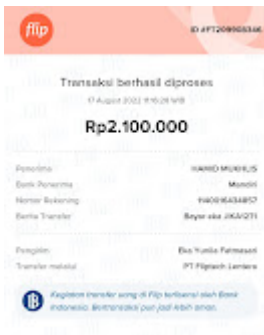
flip

ID #FT209905514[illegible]

Transaksi berhasil diproses

17 August 2022 11:10:29 WIB

Rp2.100.000

Penerima HAMID MUKHLIS

Bank Penerima Mandiri

Nomor Rekening 1440016434857

Berita Transfer Bayar oke JKA/QTI

Pengirim Eko Yunita Fatmasari

Transfer melalui PT Fliptech Lentera

Kegiatan transfer uang di Flip terdaftar oleh Bank Indonesia. Bertransaksi pun jadi lebih aman.